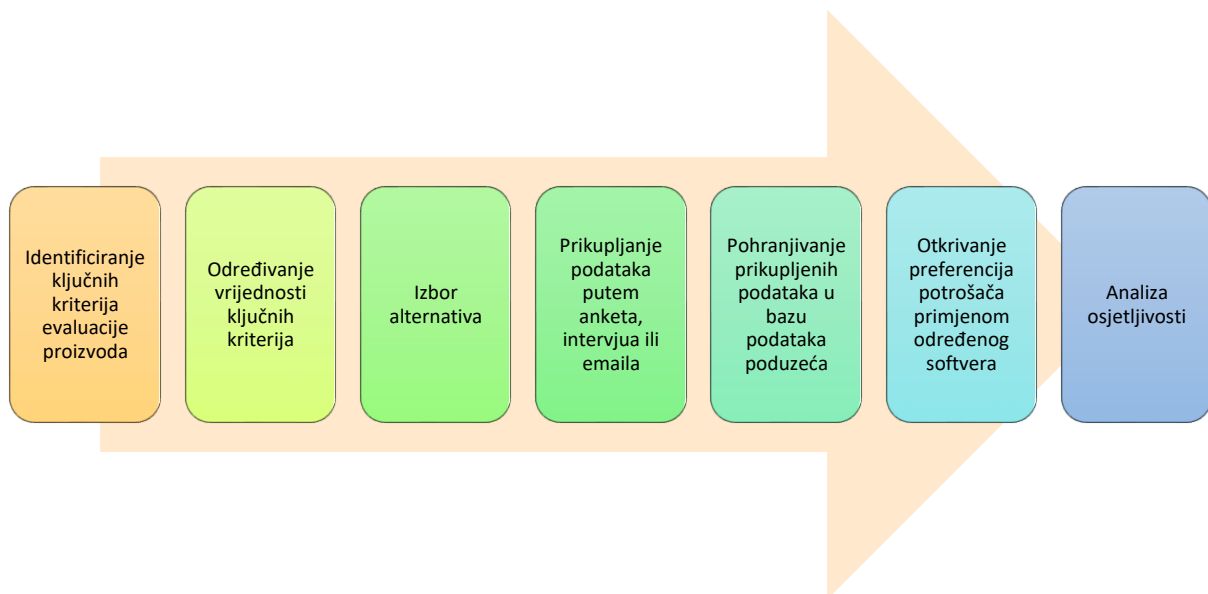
Identificiranje ključnih kriterija evaluacije proizvoda

Određivanje vrijednosti ključnih kriterija

Izbor alternativa

Prikupljanje podataka putem anketa, intervjua ili emaila

Pohranjivanje prikupljenih podataka u bazu podataka poduzeća

Otkrivanje preferencija potrošača primjenom određenog softvera

Analiza osjetljivosti